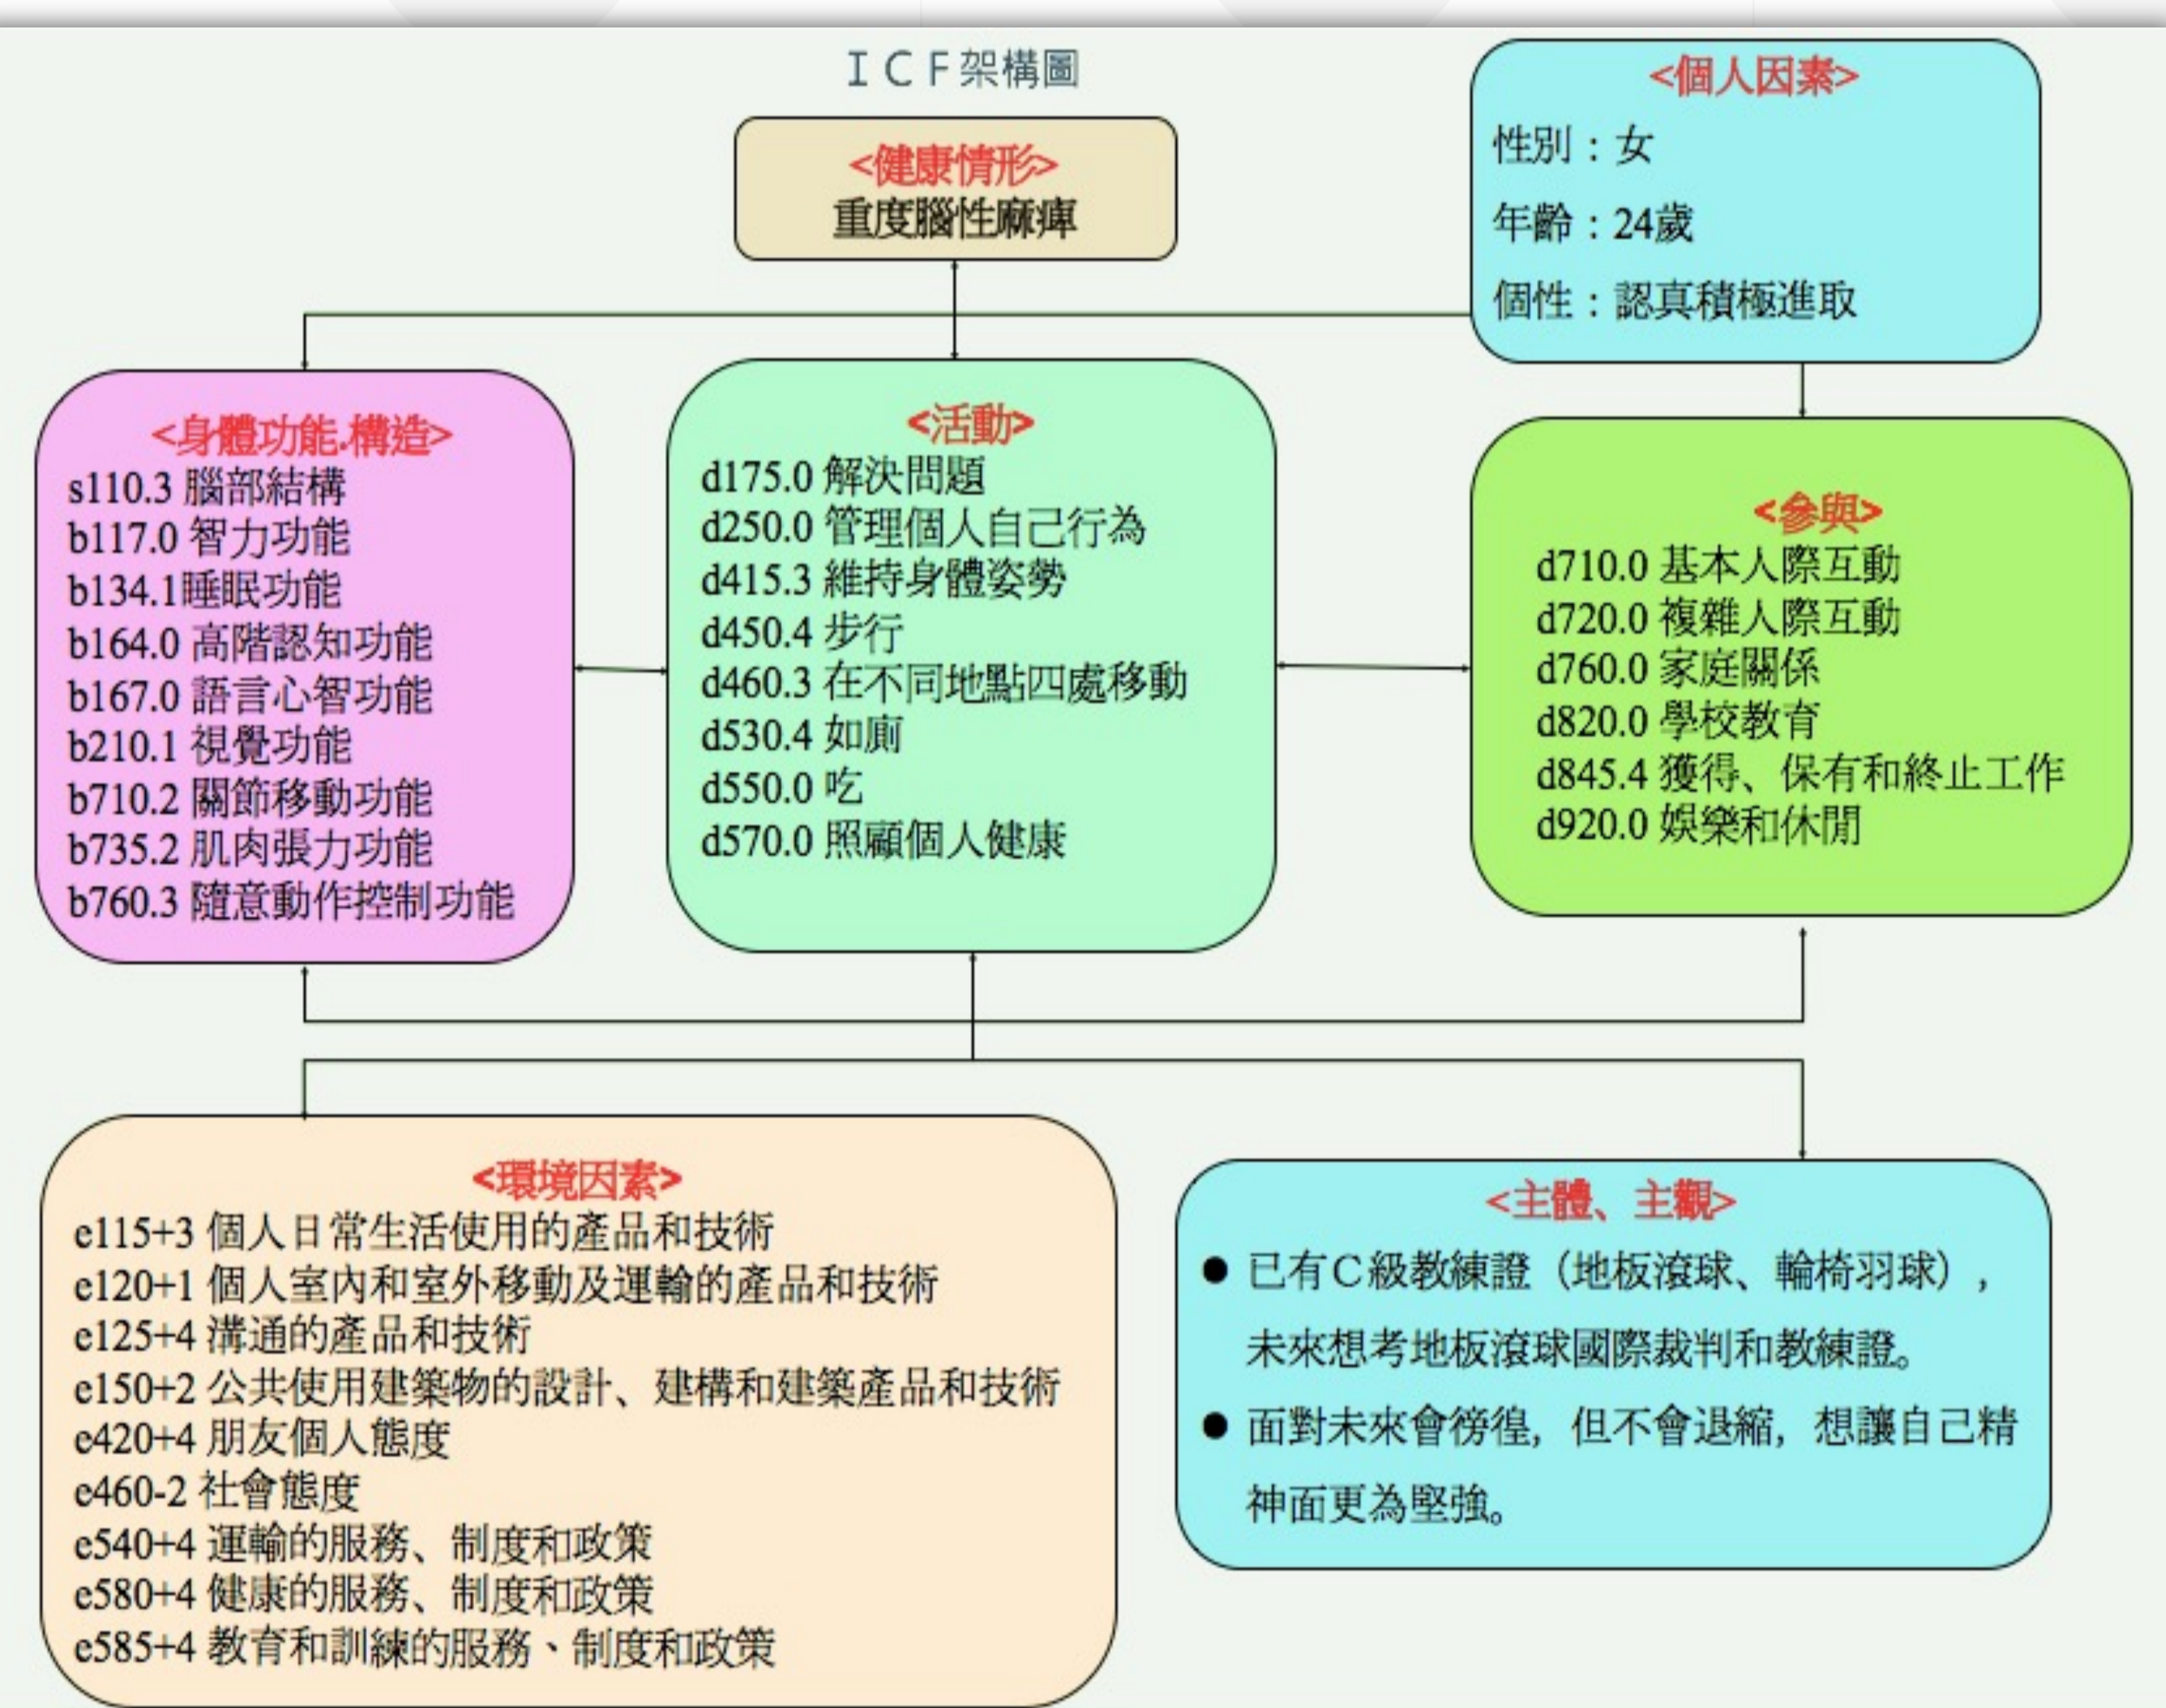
ＩＣＦ架構圖

<個人因素>
性別：女
年齡：24歲
個性：認真積極進取

<健康情形>
重度腦性麻痺

<身體功能.構造>
s110.3 腦部結構
b117.0 智力功能
b134.1睡眠功能
b164.0 高階認知功能
b167.0 語言心智功能
b210.1 視覺功能
b710.2 關節移動功能
b735.2 肌肉張力功能
b760.3 隨意動作控制功能

<活動>
d175.0 解決問題
d250.0 管理個人自己行為
d415.3 維持身體姿勢
d450.4 步行
d460.3 在不同地點四處移動
d530.4 如廁
d550.0 吃
d570.0 照顧個人健康

<參與>
d710.0 基本人際互動
d720.0 複雜人際互動
d760.0 家庭關係
d820.0 學校教育
d845.4 獲得、保有和終止工作
d920.0 娛樂和休閒

<環境因素>
e115+3 個人日常生活使用的產品和技術
e120+1 個人室內和室外移動及運輸的產品和技術
e125+4 溝通的產品和技術
e150+2 公共使用建築物的設計、建構和建築產品和技術
e420+4 朋友個人態度
e460-2 社會態度
e540+4 運輸的服務、制度和政策
e580+4 健康的服務、制度和政策
e585+4 教育和訓練的服務、制度和政策

<主體、主觀>
● 已有C級教練證（地板滾球、輪椅羽球），未來想考地板滾球國際裁判和教練證。
● 面對未來會徬徨，但不會退縮，想讓自己精神面更為堅強。